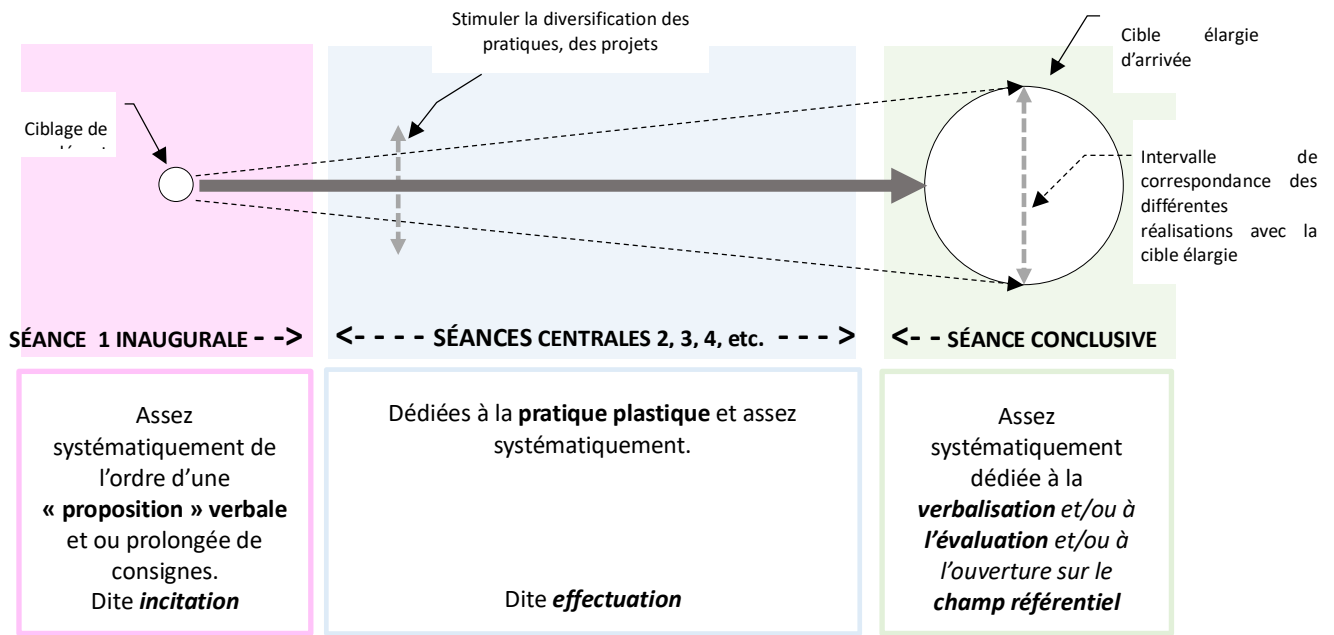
Stimuler la diversification des pratiques, des projets

Cible élargie d'arrivée

Ciblage de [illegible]

Intervalle de correspondance des différentes réalisations avec la cible élargie

SÉANCE 1 INAUGURALE - ->

<- - - - SÉANCES CENTRALES 2, 3, 4, etc. - - - >

<- - SÉANCE CONCLUSIVE

Assez systématiquement de l'ordre d'une **« proposition » verbale** et ou prolongée de consignes. Dite ***incitation***

Dédiées à la **pratique plastique** et assez systématiquement.

Dite ***effectuation***

Assez systématiquement dédiée à la ***verbalisation*** *et/ou à* ***l'évaluation*** *et/ou à l'ouverture sur le* ***champ référentiel***